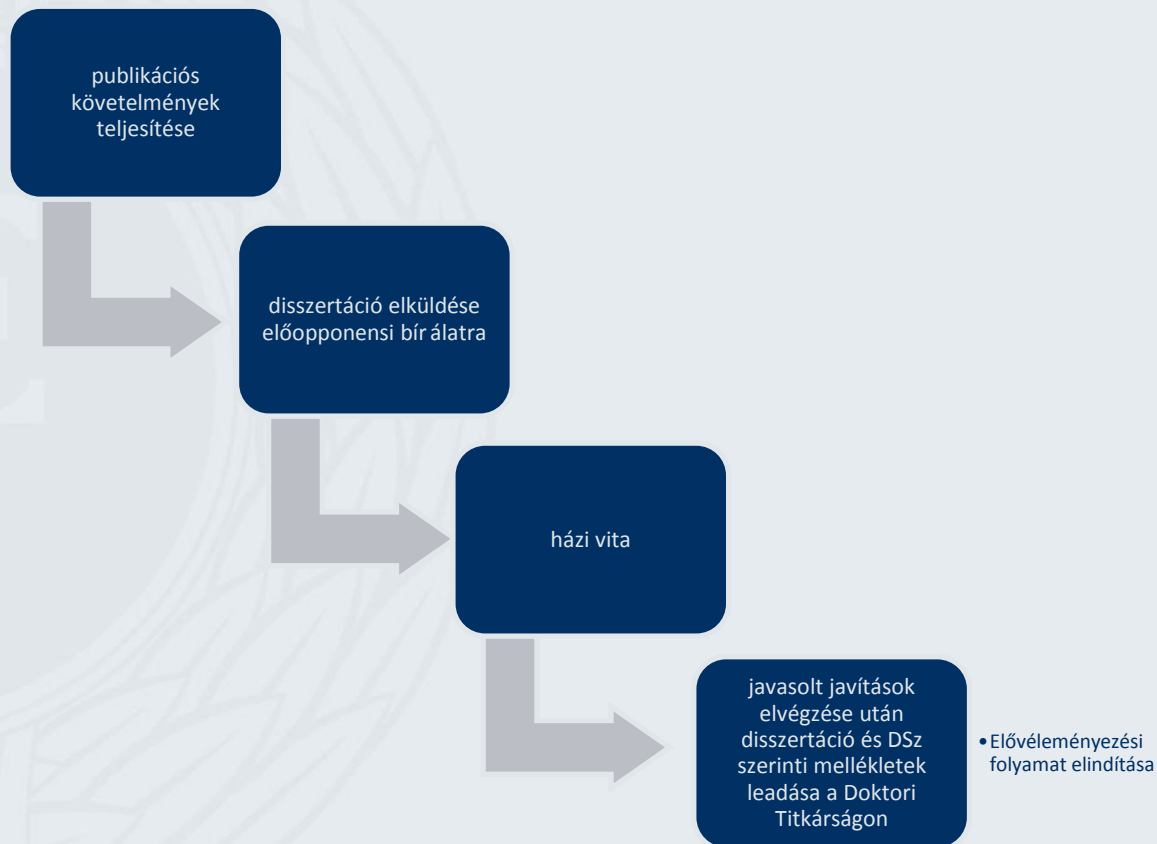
publikációs követelmények teljesítése

disszertáció elküldése előopponensi bír álatra

házi vita

javasolt javítások elvégzése után disszertáció és DSz szerinti mellékletek leadása a Doktori Titkárságon

• Elővéleményezési folyamat elindítása